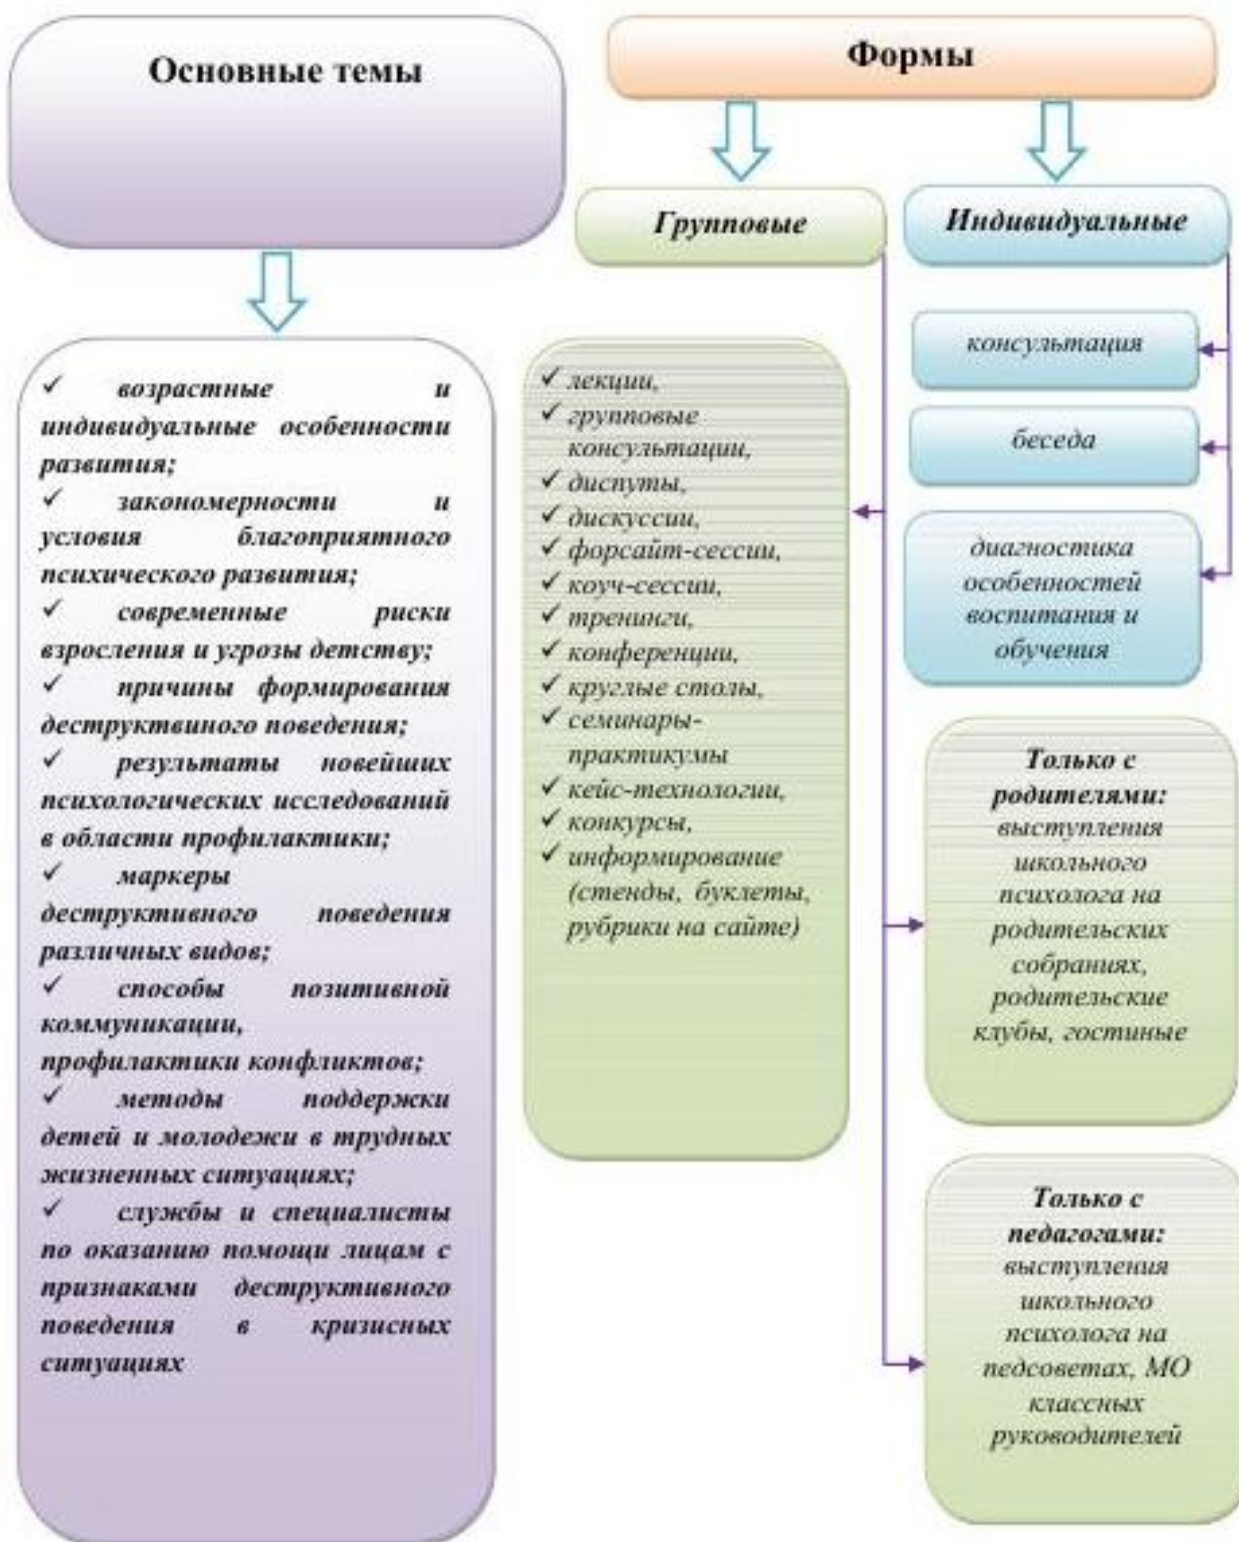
Основные темы

✓ возрастные и индивидуальные особенности развития;
✓ закономерности и условия благоприятного психического развития;
✓ современные риски взросления и угрозы детству;
✓ причины формирования деструктвиного поведения;
✓ результаты новейших психологических исследований в области профилактики;
✓ маркеры деструктивного поведения различных видов;
✓ способы позитивной коммуникации, профилактики конфликтов;
✓ методы поддержки детей и молодежи в трудных жизненных ситуациях;
✓ службы и специалисты по оказанию помощи лицам с признаками деструктивного поведения в кризисных ситуациях

Формы

Групповые

Индивидуальные

✓ лекции,
✓ групповые консультации,
✓ диспуты,
✓ дискуссии,
✓ форсайт-сессии,
✓ коуч-сессии,
✓ тренинги,
✓ конференции,
✓ круглые столы,
✓ семинары-практикумы
✓ кейс-технологии,
✓ конкурсы,
✓ информирование (стенды, буклеты, рубрики на сайте)

консультация

беседа

диагностика особенностей воспитания и обучения

Только с родителями: выступления школьного психолога на родительских собраниях, родительские клубы, гостиные

Только с педагогами: выступления школьного психолога на педсоветах, МО классных руководителей